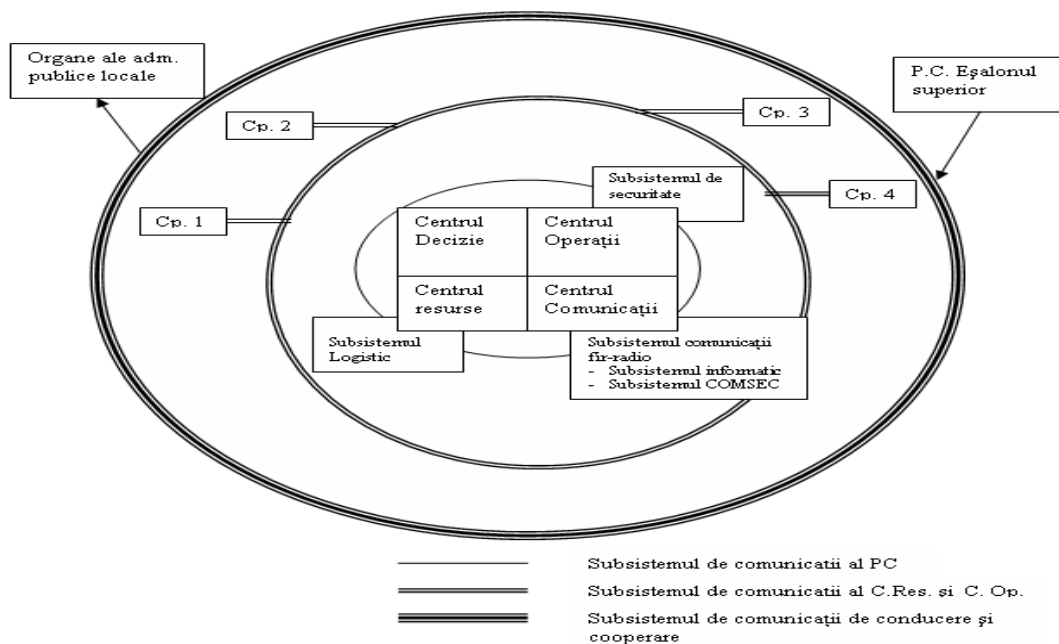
Organe ale adm. publice locale

P.C. Eşalonul superior

Cp. 2

Cp. 3

Subsistemul de securitate

Cp. 4

Cp. 1

Centrul Decizie

Centrul Operaţii

Centrul resurse

Centrul Comunicaţii

Subsistemul Logistic

Subsistemul comunicaţii fir-radio
- Subsistemul informatic
- Subsistemul COMSEC

Subsistemul de comunicatii al PC

Subsistemul de comunicatii al C.Res. şi C. Op.

Subsistemul de comunicaţii de conducere şi cooperare